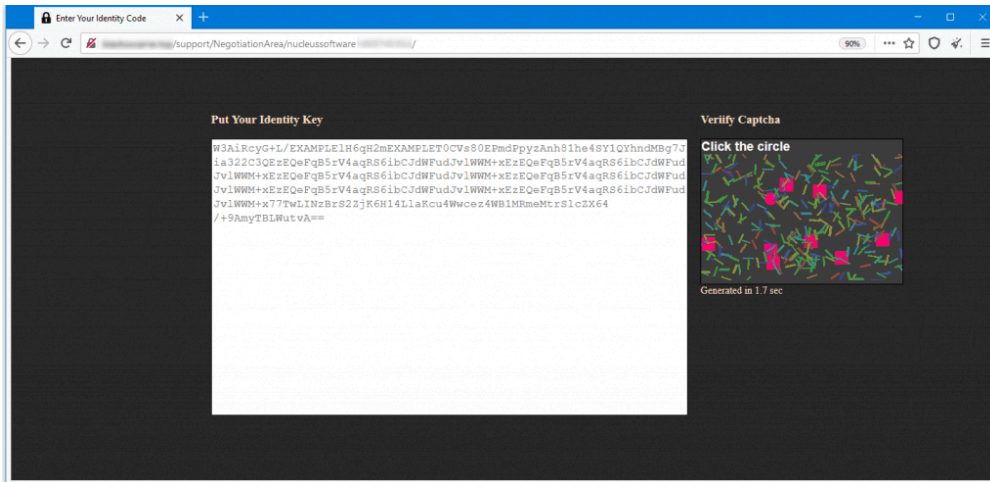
Enter Your Identity Code

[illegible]/support/NegotiationArea/nucleussoftware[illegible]/

90%

Put Your Identity Key

W3AiRcyG+L/EXAMPLE1H6qH2mEXAMPLET0CVs80EPmdPpyzAnh81he4SY1QYhndMBg7Jia322C3QEzEQeFqB5rV4aqRS6ibCJdWFudJvlWWM+xEzEQeFqB5rV4aqRS6ibCJdWFudJvlWWM+xEzEQeFqB5rV4aqRS6ibCJdWFudJvlWWM+xEzEQeFqB5rV4aqRS6ibCJdWFudJvlWWM+xEzEQeFqB5rV4aqRS6ibCJdWFudJvlWWM+x77TwLINzBrS2ZjK6H14LlaKcu4Wwcez4WB1MRmeMtrSlcZX64
/+9AmyTBLWutvA==

Veriify Captcha

Click the circle

Generated in 1.7 sec